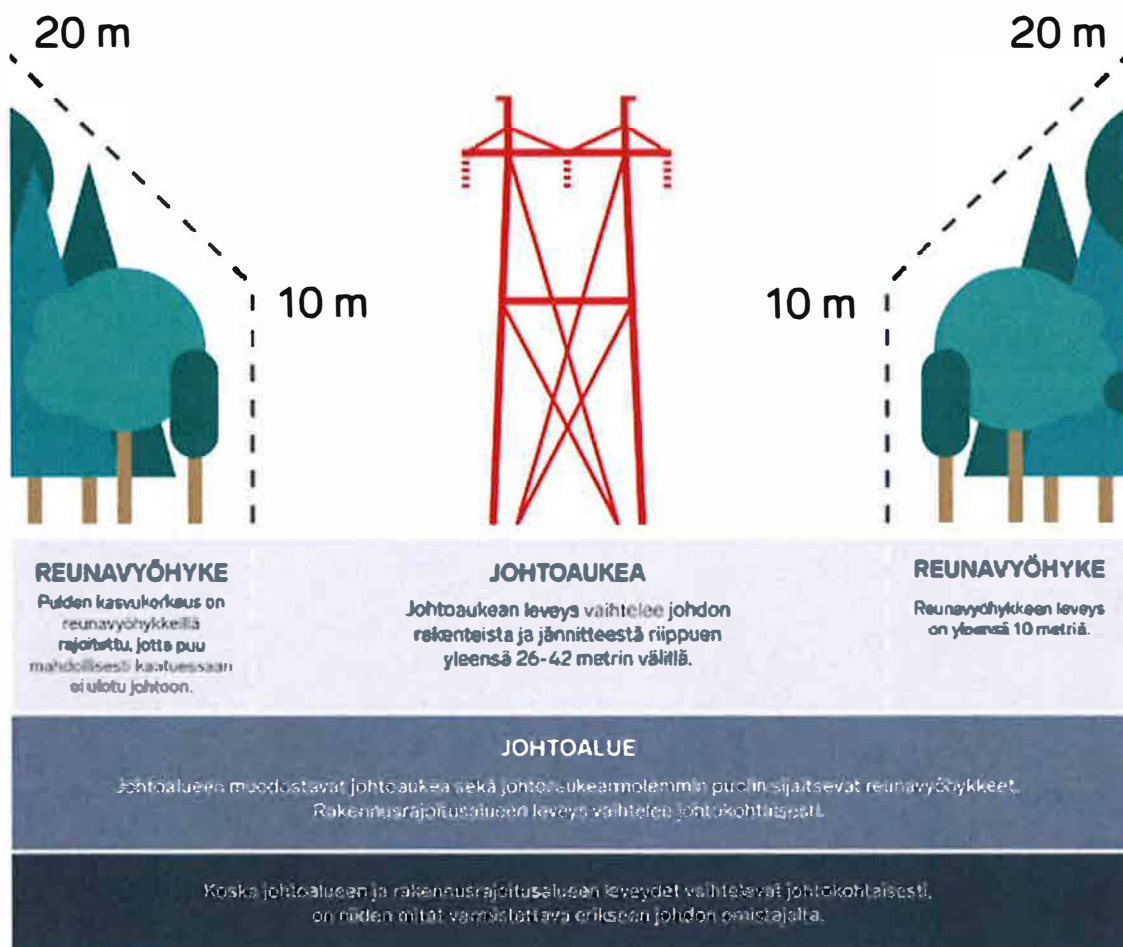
20 m

20 m

10 m

10 m

REUNAVYÖHYKE
Puiden kasvukorkeus on reunavyöhykkeillä rajoitettu, jotta puu mahdollisesti kaatuessaan ei ulotu johtoon.

JOHTOAUKEA
Johtoaukean leveys vaihtelee johdon rakenteista ja jännitteestä riippuen yleensä 26-42 metrin välillä.

REUNAVYÖHYKE
Reunavyöhykkeen leveys on yleensä 10 metriä.

JOHTOALUE
Johtoalueen muodostavat johtoaukea sekä johtoaukean molemmin puolin sijaitsevat reunavyöhykkeet. Rakennusrajoitusalueen leveys vaihtelee johtokohtaisesti.

Koska johtoalueen ja rakennusrajoitusalueen leveydet vaihtelevat johtokohtaisesti, on niiden mitat varmistettava erikseen johdon omistajalta.